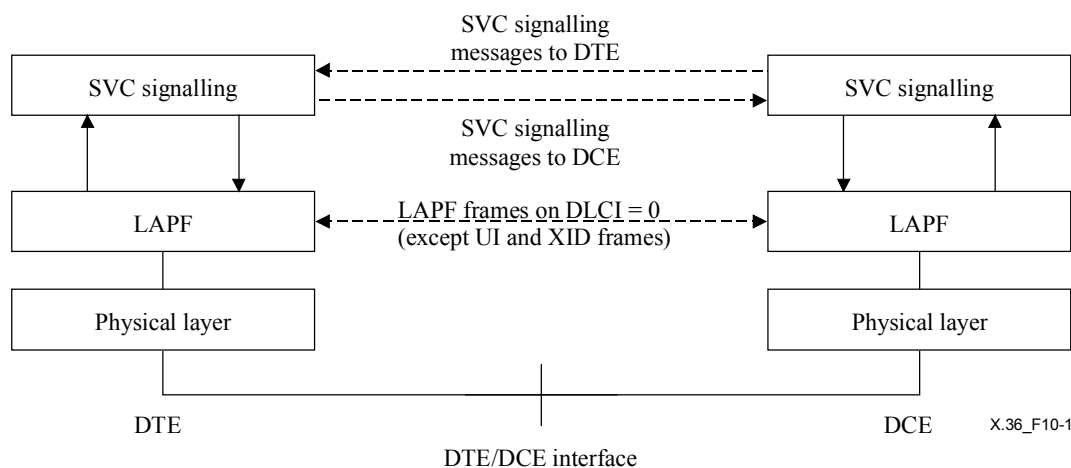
SVC signalling messages to DTE

SVC signalling

SVC signalling

SVC signalling messages to DCE

LAPF

LAPF frames on DLCI = 0 (except UI and XID frames)

LAPF

Physical layer

Physical layer

DTE

DCE

X.36_F10-1

DTE/DCE interface